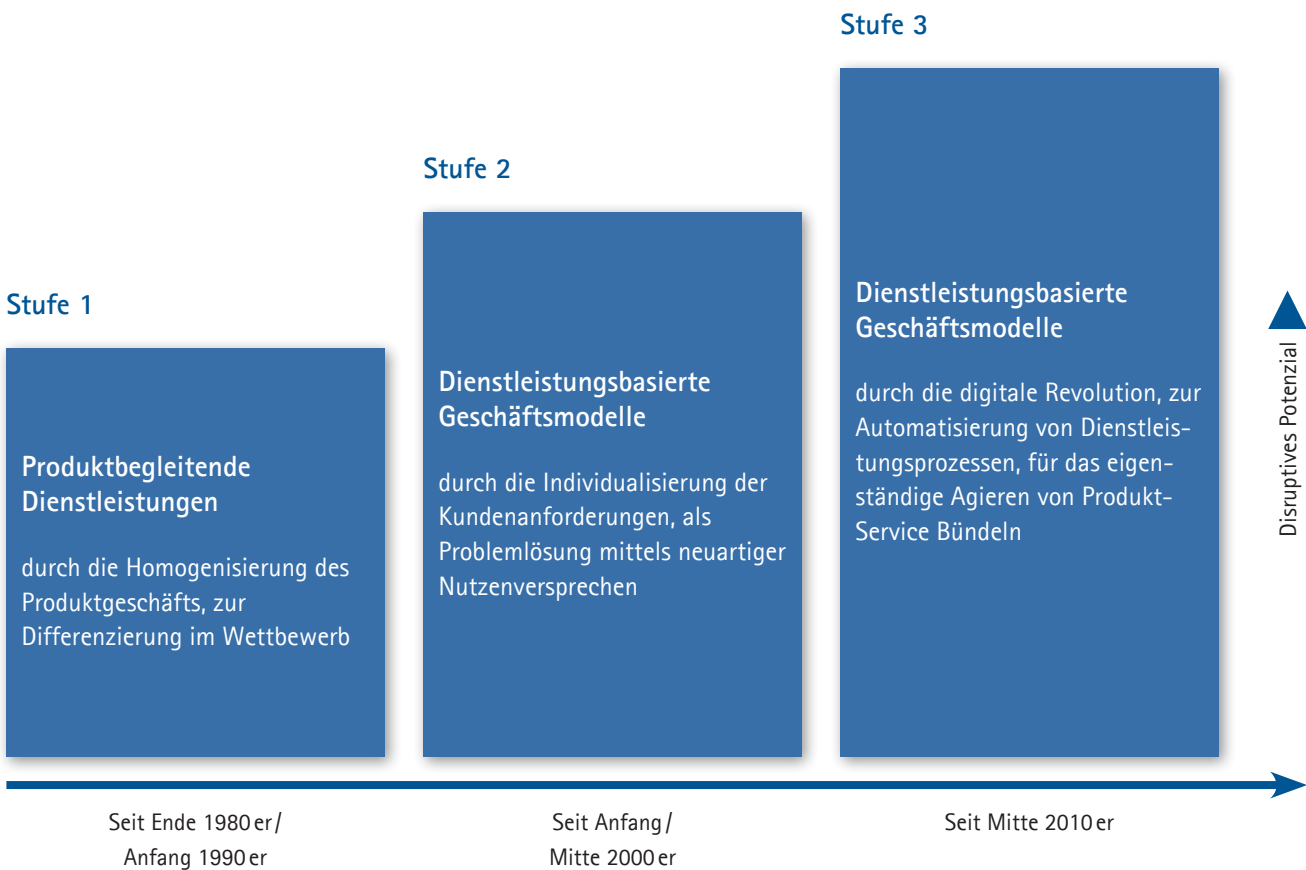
Stufe 1

Produktbegleitende Dienstleistungen

durch die Homogenisierung des Produktgeschäfts, zur Differenzierung im Wettbewerb

Stufe 2

Dienstleistungsbasierte Geschäftsmodelle

durch die Individualisierung der Kundenanforderungen, als Problemlösung mittels neuartiger Nutzenversprechen

Stufe 3

Dienstleistungsbasierte Geschäftsmodelle

durch die digitale Revolution, zur Automatisierung von Dienstleistungsprozessen, für das eigenständige Agieren von Produkt-Service Bündeln

Disruptives Potenzial

Seit Ende 1980 er / Anfang 1990 er

Seit Anfang / Mitte 2000 er

Seit Mitte 2010 er